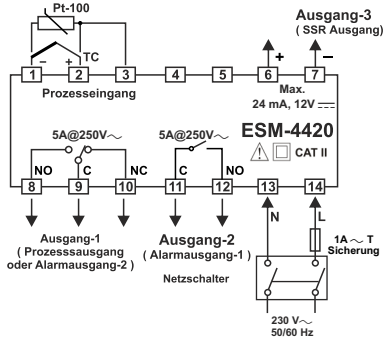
Pt-100

Ausgang-3
( SSR Ausgang)

TC

- +

+ -

1 2 3 4 5 6 7

Prozesseingang

Max.
24 mA, 12V $\overline{---}$

5A@250V$\sim$

5A@250V$\sim$

ESM-4420

NO C NC C NO

CAT II

8 9 10 11 12 13 14

N L

Ausgang-1
( Prozesssausgang oder Alarmausgang-2 )

Ausgang-2
( Alarmausgang-1 )

1A $\sim$ T
Sicherung

Netzschalter

230 V$\sim$
50/60 Hz